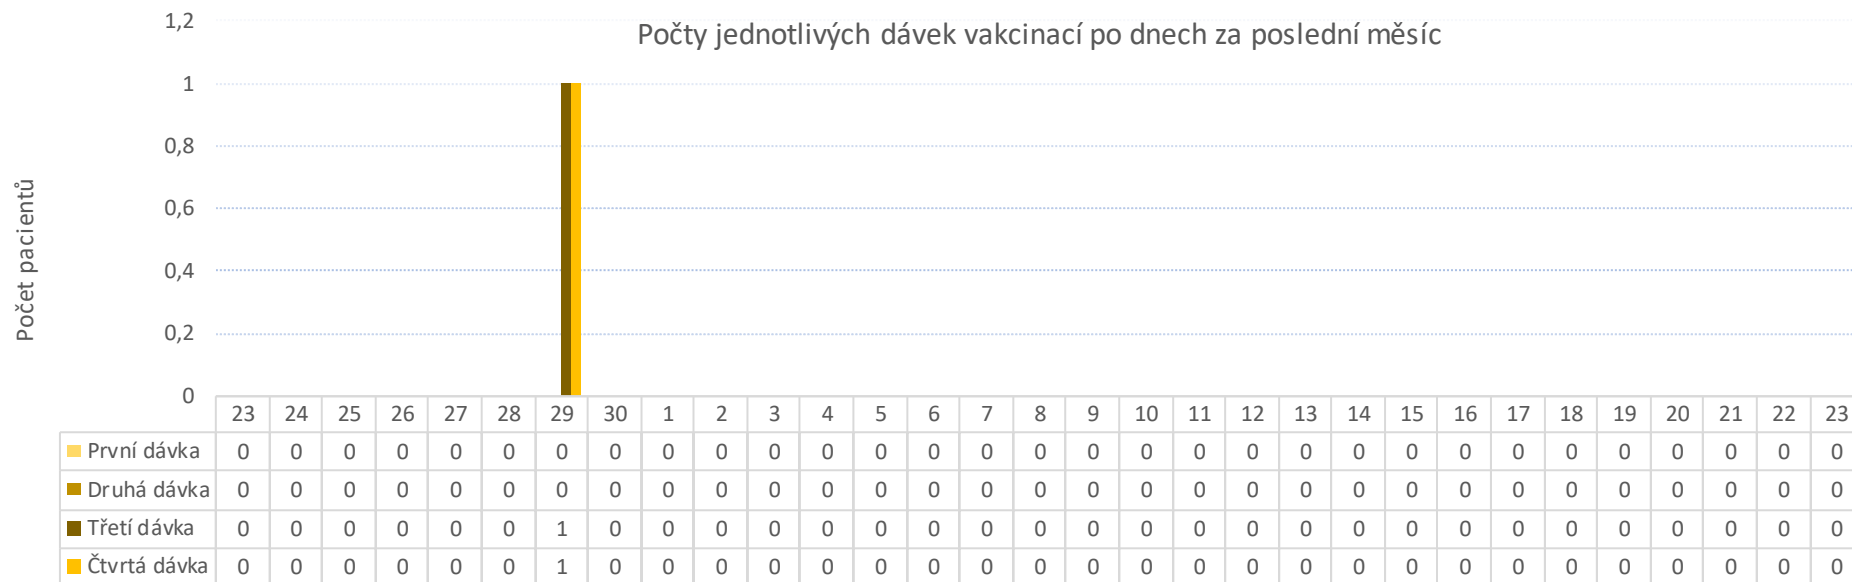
Počty jednotlivých dávek vakcinací po dnech za poslední měsíc

Počet pacientů

1,2
1
0,8
0,6
0,4
0,2
0

| | 23 | 24 | 25 | 26 | 27 | 28 | 29 | 30 | 1 | 2 | 3 | 4 | 5 | 6 | 7 | 8 | 9 | 10 | 11 | 12 | 13 | 14 | 15 | 16 | 17 | 18 | 19 | 20 | 21 | 22 | 23 |
|---|---|---|---|---|---|---|---|---|---|---|---|---|---|---|---|---|---|---|---|---|---|---|---|---|---|---|---|---|---|---|---|
| První dávka | 0 | 0 | 0 | 0 | 0 | 0 | 0 | 0 | 0 | 0 | 0 | 0 | 0 | 0 | 0 | 0 | 0 | 0 | 0 | 0 | 0 | 0 | 0 | 0 | 0 | 0 | 0 | 0 | 0 | 0 | 0 |
| Druhá dávka | 0 | 0 | 0 | 0 | 0 | 0 | 0 | 0 | 0 | 0 | 0 | 0 | 0 | 0 | 0 | 0 | 0 | 0 | 0 | 0 | 0 | 0 | 0 | 0 | 0 | 0 | 0 | 0 | 0 | 0 | 0 |
| Třetí dávka | 0 | 0 | 0 | 0 | 0 | 0 | 1 | 0 | 0 | 0 | 0 | 0 | 0 | 0 | 0 | 0 | 0 | 0 | 0 | 0 | 0 | 0 | 0 | 0 | 0 | 0 | 0 | 0 | 0 | 0 | 0 |
| Čtvrtá dávka | 0 | 0 | 0 | 0 | 0 | 0 | 1 | 0 | 0 | 0 | 0 | 0 | 0 | 0 | 0 | 0 | 0 | 0 | 0 | 0 | 0 | 0 | 0 | 0 | 0 | 0 | 0 | 0 | 0 | 0 | 0 |